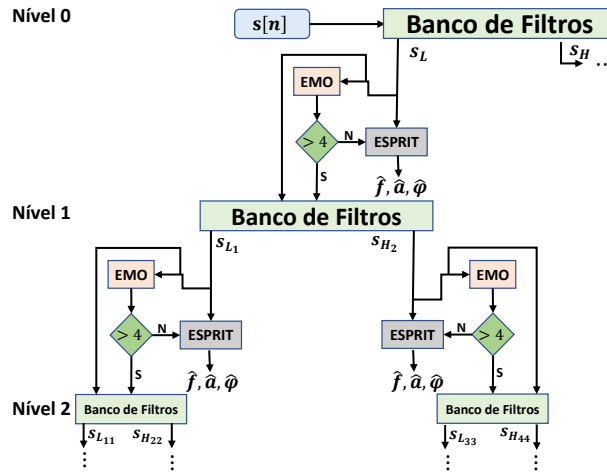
Nível 0

$\mathbf{s}[n]$

Banco de Filtros

$s_L$

$s_H$ ...

EMO

$> 4$

N

ESPRIT

S

$\hat{f}, \hat{a}, \hat{\varphi}$

Nível 1

Banco de Filtros

$s_{L_1}$

$s_{H_2}$

EMO

$> 4$

N

ESPRIT

S

$\hat{f}, \hat{a}, \hat{\varphi}$

EMO

ESPRIT

N

$> 4$

S

$\hat{f}, \hat{a}, \hat{\varphi}$

Nível 2

Banco de Filtros

$s_{L_{11}}$ $s_{H_{22}}$

⋮ ⋮

Banco de Filtros

$s_{L_{33}}$ $s_{H_{44}}$

⋮ ⋮